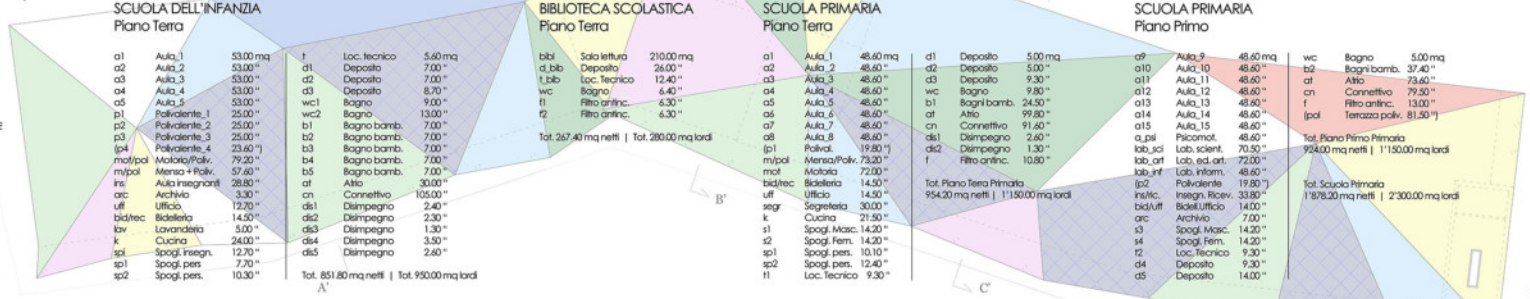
SCUOLA DELL'INFANZIA
Piano Terra

| | | |
|---|---|---|
| a1 | Aula_1 | 53.00 mq |
| a2 | Aula_2 | 53.00 " |
| a3 | Aula_3 | 53.00 " |
| a4 | Aula_4 | 53.00 " |
| a5 | Aula_5 | 53.00 " |
| p1 | Polivalente_1 | 25.00 " |
| p2 | Polivalente_2 | 25.00 " |
| p3 | Polivalente_3 | 25.00 " |
| (p4 | Polivalente_4 | 23.60 ") |
| mot/pol | Motoria/Poliv. | 79.20 " |
| m/pol | Mensa + Poliv. | 57.60 " |
| ins | Aula insegnanti | 28.80 " |
| arc | Archivio | 3.30 " |
| uff | Ufficio | 12.70 " |
| bid/rec | Bidelleria | 14.50 " |
| lav | Lavanderia | 5.00 " |
| k | Cucina | 24.00 " |
| spi | Spogl. insegn. | 12.70 " |
| sp1 | Spogl. pers | 7.70 " |
| sp2 | Spogl. pers. | 10.30 " |

| | | |
|---|---|---|
| t | Loc. tecnico | 5.60 mq |
| d1 | Deposito | 7.00 " |
| d2 | Deposito | 7.00 " |
| d3 | Deposito | 8.70 " |
| wc1 | Bagno | 9.00 " |
| wc2 | Bagno | 13.00 " |
| b1 | Bagno bamb. | 7.00 " |
| b2 | Bagno bamb. | 7.00 " |
| b3 | Bagno bamb. | 7.00 " |
| b4 | Bagno bamb. | 7.00 " |
| b5 | Bagno bamb. | 7.00 " |
| at | Atrio | 30.00 " |
| cn | Connettivo | 105.00 " |
| dis1 | Disimpegno | 2.40 " |
| dis2 | Disimpegno | 2.30 " |
| dis3 | Disimpegno | 1.30 " |
| dis4 | Disimpegno | 3.50 " |
| dis5 | Disimpegno | 2.60 " |

Tot. 851.80 mq netti | Tot. 950.00 mq lordi

A'

BIBLIOTECA SCOLASTICA
Piano Terra

| | | |
|---|---|---|
| bibl | Sala lettura | 210.00 mq |
| d_bib | Deposito | 26.00 " |
| t_bib | Loc. Tecnico | 12.40 " |
| wc | Bagno | 6.40 " |
| f1 | Filtro antinc. | 6.30 " |
| f2 | Filtro antinc. | 6.30 " |

Tot. 267.40 mq netti | Tot. 280.00 mq lordi

B'

SCUOLA PRIMARIA
Piano Terra

| | | |
|---|---|---|
| a1 | Aula_1 | 48.60 mq |
| a2 | Aula_2 | 48.60 " |
| a3 | Aula_3 | 48.60 " |
| a4 | Aula_4 | 48.60 " |
| a5 | Aula_5 | 48.60 " |
| a6 | Aula_6 | 48.60 " |
| a7 | Aula_7 | 48.60 " |
| a8 | Aula_8 | 48.60 " |
| (p1 | Poliva. | 19.80 ") |
| m/pol | Mensa/Poliv. | 73.20 " |
| mot | Motoria | 72.00 " |
| bid/rec | Bidelleria | 14.50 " |
| uff | Ufficio | 14.50 " |
| segr | Segreteria | 30.00 " |
| k | Cucina | 21.50 " |
| s1 | Spogl. Masc. | 14.20 " |
| s2 | Spogl. Fem. | 14.20 " |
| sp1 | Spogl. pers. | 10.10 " |
| sp2 | Spogl. pers. | 12.40 " |
| t1 | Loc. Tecnico | 9.30 " |

| | | |
|---|---|---|
| d1 | Deposito | 5.00 mq |
| d2 | Deposito | 5.00 " |
| d3 | Deposito | 9.30 " |
| wc | Bagno | 9.80 " |
| b1 | Bagni bamb. | 24.50 " |
| at | Atrio | 99.80 " |
| cn | Connettivo | 91.60 " |
| dis1 | Disimpegno | 2.60 " |
| dis2 | Disimpegno | 1.30 " |
| f | Filtro antinc. | 10.80 " |

Tot. Piano Terra Primaria
954.20 mq netti | 1'150.00 mq lordi

C'

SCUOLA PRIMARIA
Piano Primo

| | | |
|---|---|---|
| a9 | Aula_9 | 48.60 mq |
| a10 | Aula_10 | 48.60 " |
| a11 | Aula_11 | 48.60 " |
| a12 | Aula_12 | 48.60 " |
| a13 | Aula_13 | 48.60 " |
| a14 | Aula_14 | 48.60 " |
| a15 | Aula_15 | 48.60 " |
| a_psi | Psicomot. | 48.60 " |
| lab_sci | Lab. scient. | 70.50 " |
| lab_art | Lab. ed. art. | 72.00 " |
| lab_inf | Lab. inform. | 48.60 " |
| (p2 | Polivalente | 19.80 ") |
| ins/ric. | Insegn. Ricev. | 33.80 " |
| bid/uff | Bidell.Ufficio | 14.00 " |
| arc | Archivio | 7.00 " |
| s3 | Spogl. Masc. | 14.20 " |
| s4 | Spogl. Fem. | 14.20 " |
| t2 | Loc. Tecnico | 9.30 " |
| d4 | Deposito | 9.30 " |
| d5 | Deposito | 14.00 " |

| | | |
|---|---|---|
| wc | Bagno | 5.00 mq |
| b2 | Bagni bamb. | 37.40 " |
| at | Atrio | 73.60 " |
| cn | Connettivo | 79.50 " |
| f | Filtro antinc. | 13.00 " |
| (pol | Terrazzo poliv. | 81.50 ") |

Tot. Piano Primo Primaria
924.00 mq netti | 1'150.00 mq lordi

Tot. Scuola Primaria
1'878.20 mq netti | 2'300.00 mq lordi